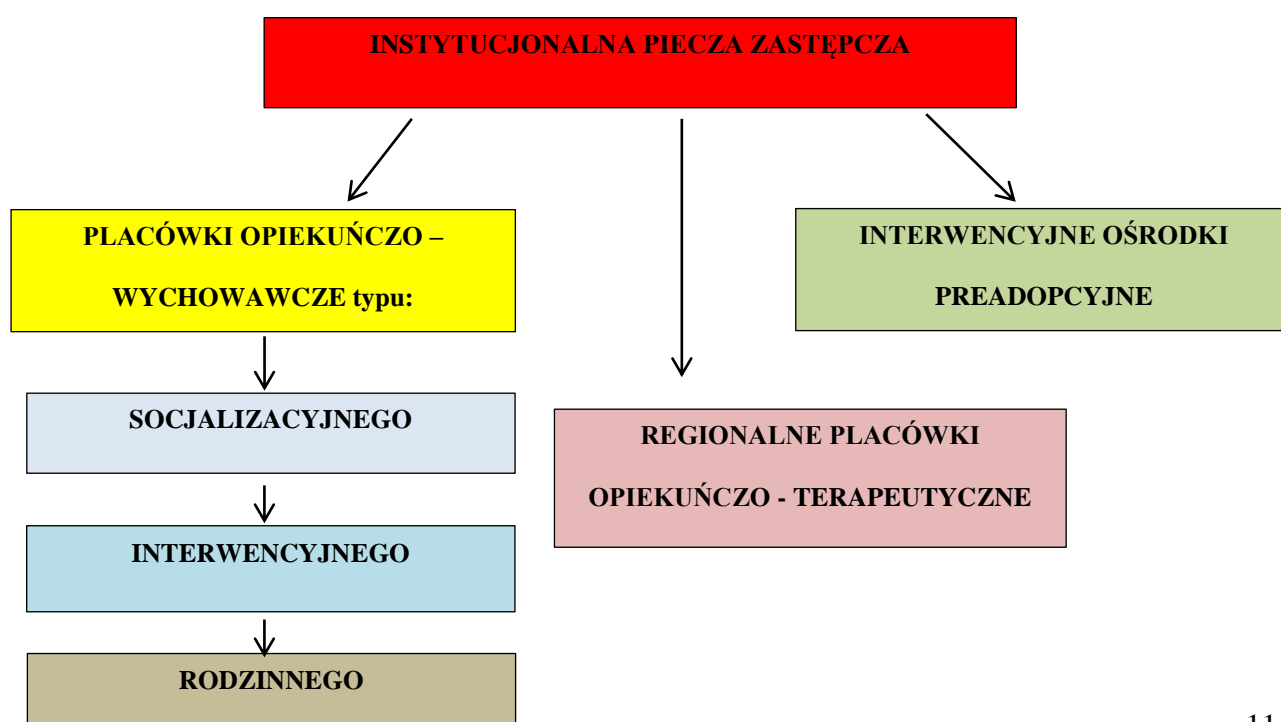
INSTYTUCJONALNA PIECZA ZASTĘPCZA

PLACÓWKI OPIEKUŃCZO – WYCHOWAWCZE typu:

INTERWENCYJNE OŚRODKI PREADOPCYJNE

SOCJALIZACYJNEGO

REGIONALNE PLACÓWKI OPIEKUŃCZO - TERAPEUTYCZNE

INTERWENCYJNEGO

RODZINNEGO

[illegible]